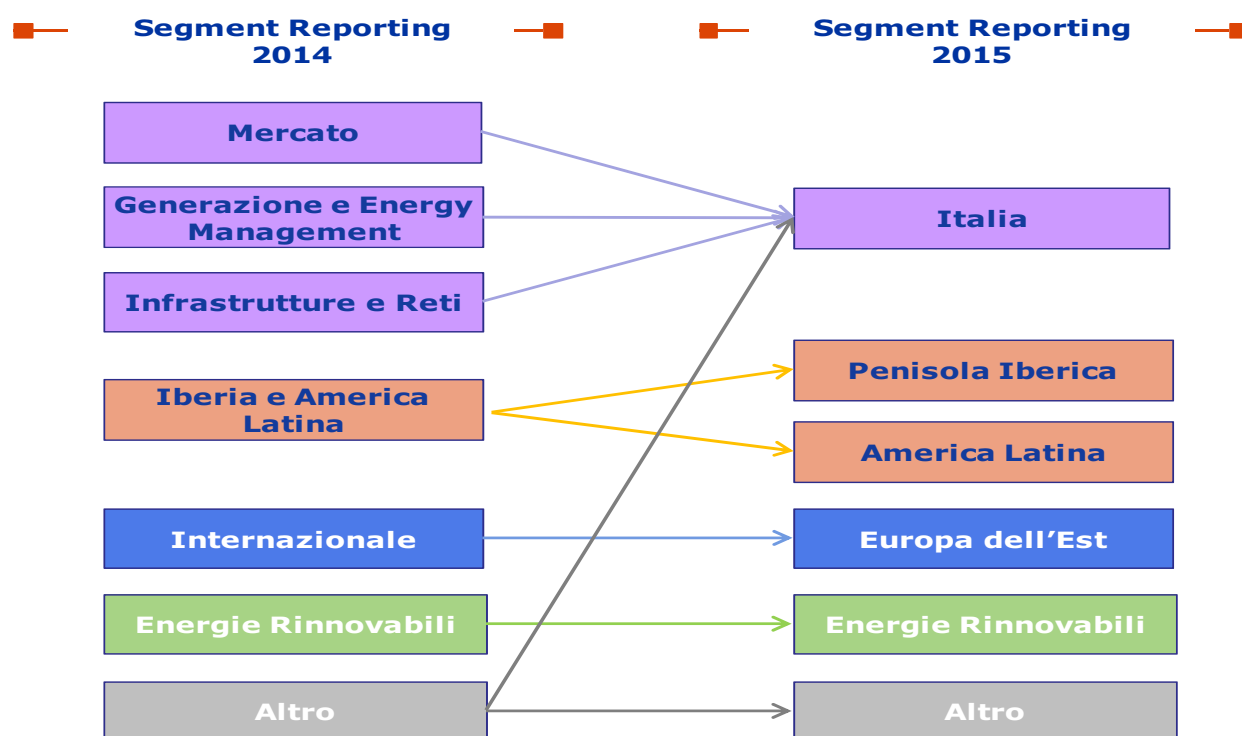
Segment Reporting 2014

Segment Reporting 2015

Mercato

Generazione e Energy Management

Infrastrutture e Reti

Iberia e America Latina

Internazionale

Energie Rinnovabili

Altro

Italia

Penisola Iberica

America Latina

Europa dell’Est

Energie Rinnovabili

Altro